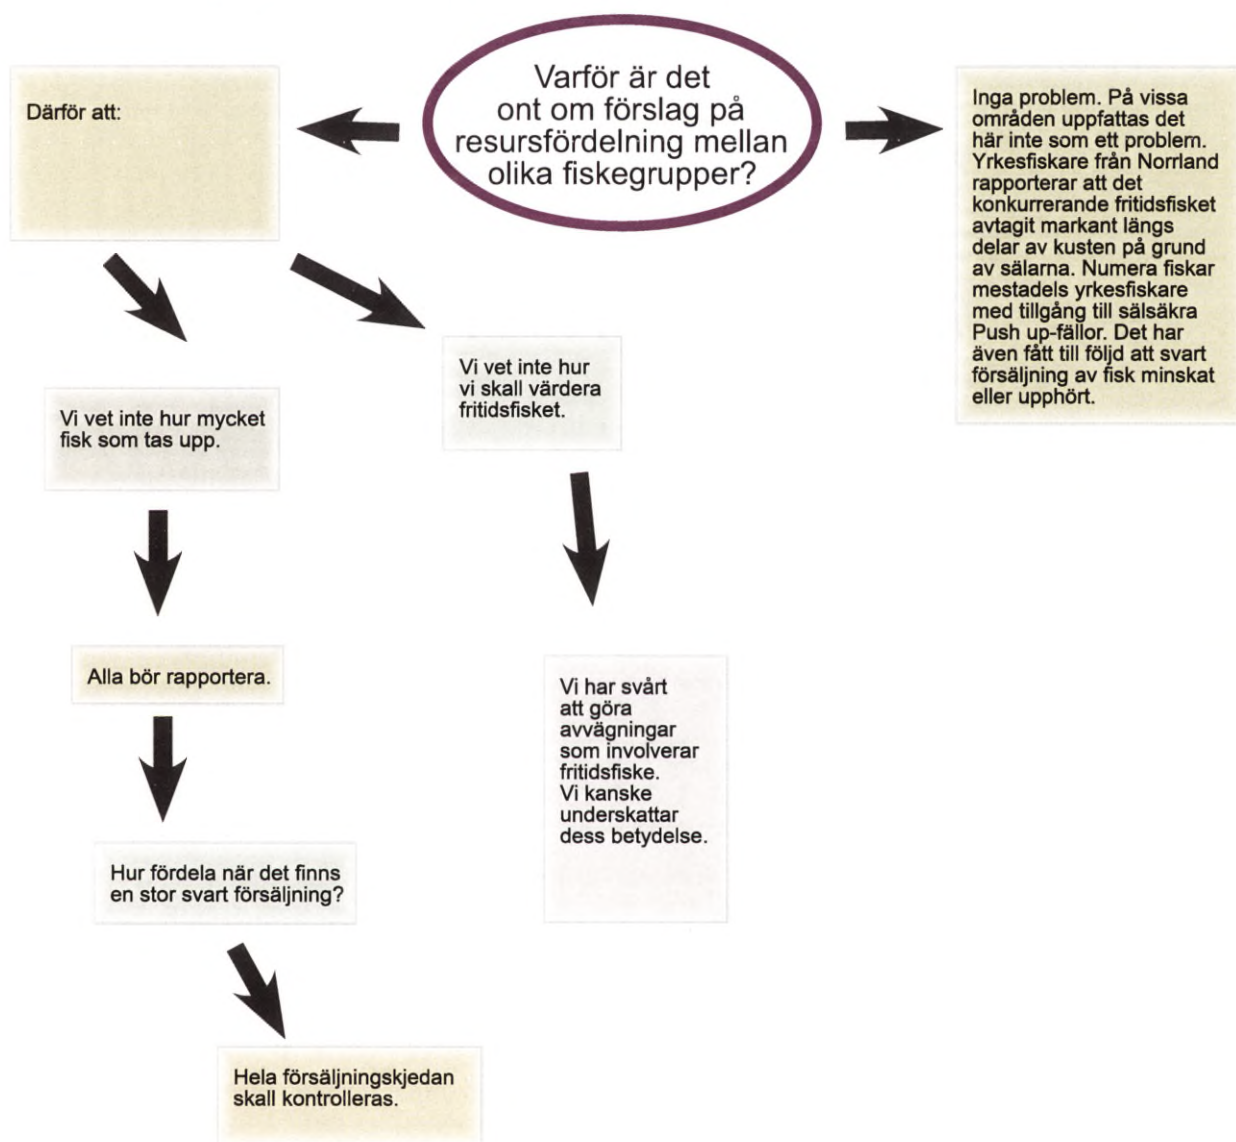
Varför är det ont om förslag på resursfördelning mellan olika fiskegrupper?

Därför att:

Inga problem. På vissa områden uppfattas det här inte som ett problem. Yrkesfiskare från Norrland rapporterar att det konkurrerande fritidsfisket avtagit markant längs delar av kusten på grund av sälarna. Numera fiskar mestadels yrkesfiskare med tillgång till sälsäkra Push up-fällor. Det har även fått till följd att svart försäljning av fisk minskat eller upphört.

Vi vet inte hur mycket fisk som tas upp.

Alla bör rapportera.

Hur fördela när det finns en stor svart försäljning?

Hela försäljningskjedan skall kontrolleras.

Vi vet inte hur vi skall värdera fritidsfisket.

Vi har svårt att göra avvägningar som involverar fritidsfiske. Vi kanske underskattar dess betydelse.